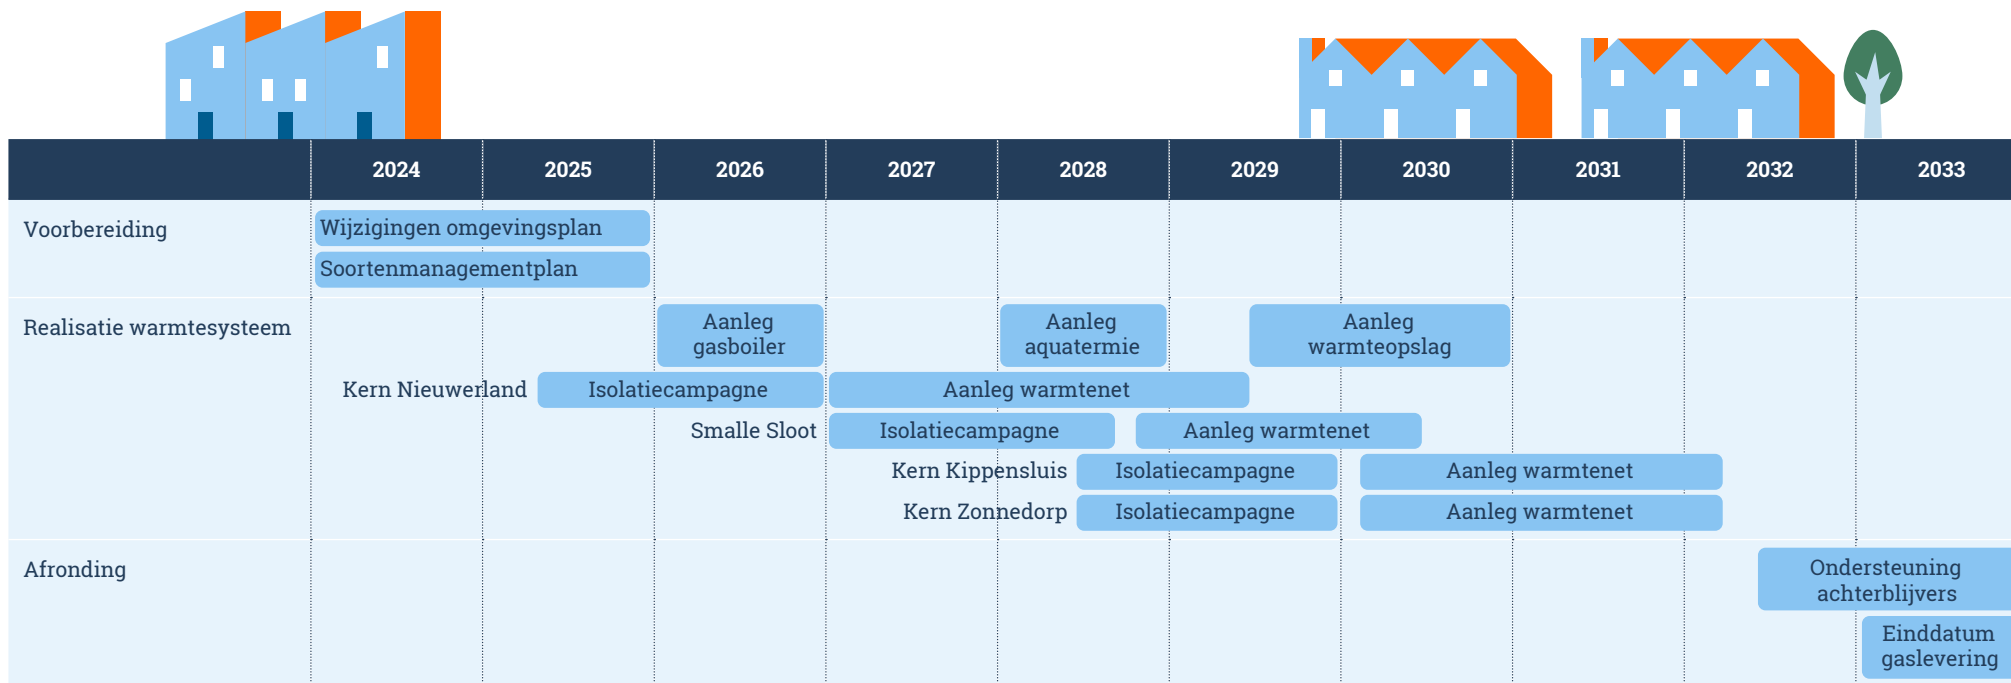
| | 2024 | 2025 | 2026 | 2027 | 2028 | 2029 | 2030 | 2031 | 2032 | 2033 |
|---|---|---|---|---|---|---|---|---|---|---|

Voorbereiding
Wijzigingen omgevingsplan
Soortenmanagementplan

Realisatie warmtesysteem
Aanleg gasboiler
Aanleg aquatermie
Aanleg warmteopslag
Kern Nieuwerland
Isolatiecampagne
Aanleg warmtenet
Smalle Sloot
Isolatiecampagne
Aanleg warmtenet
Kern Kippensluis
Isolatiecampagne
Aanleg warmtenet
Kern Zonnedorp
Isolatiecampagne
Aanleg warmtenet

Afronding
Ondersteuning achterblijvers
Einddatum gaslevering